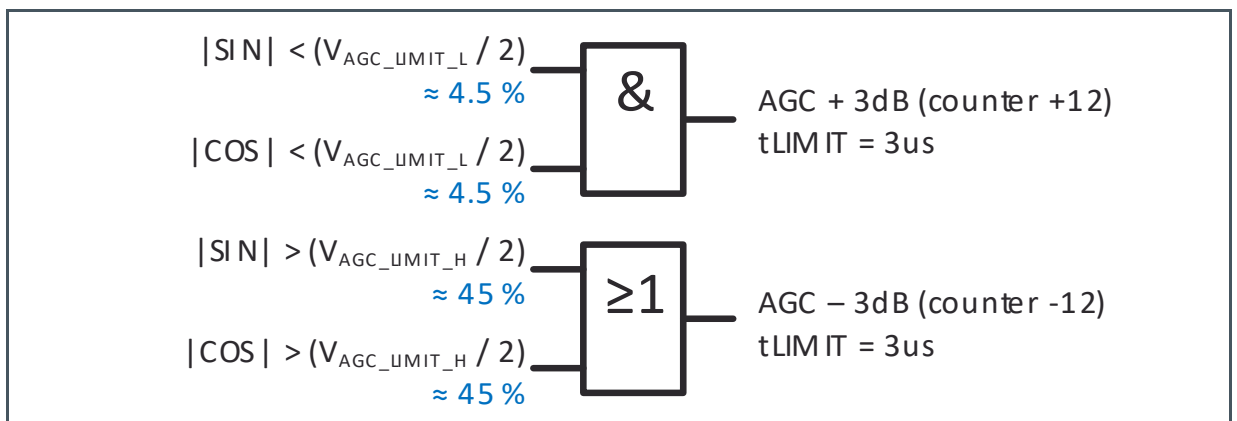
|SIN| < ($V_{AGC\_LIMIT\_L}$ / 2)
≈ 4.5 %

|COS| < ($V_{AGC\_LIMIT\_L}$ / 2)
≈ 4.5 %

&

AGC + 3dB (counter +12)
tLIMIT = 3us

|SIN| > ($V_{AGC\_LIMIT\_H}$ / 2)
≈ 45 %

|COS| > ($V_{AGC\_LIMIT\_H}$ / 2)
≈ 45 %

≥1

AGC – 3dB (counter -12)
tLIMIT = 3us